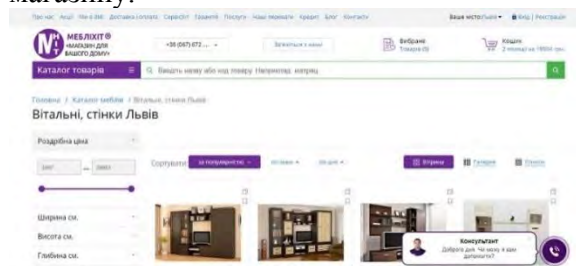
магазину?

Про нас Акції Меблі-ВМ Доставка і оплата Сервіс Гарантія Послуги Наші переваги Кредит Блог Контакти

Ваше місто: Львів ▾ Вхід | Реєстрація

МЕБЛІХІТ® «МАГАЗИН ДЛЯ ВАШОГО ДОМУ»

+38 (067) 673 ... ▾

Зв'язатися з нами

Вибране Товарів (0)

Кошик 2 позиції на 19800 грн.

Каталог товарів

Введіть назву або код товару. Наприклад: матрац

Головна / Каталог меблів / Вітальні, стінки Львів

Вітальні, стінки Львів

Роздрібна ціна

Сортувати: за популярністю ▾ за ціною ▾ за датою ▾

Вітрина Галерея Список

Ширина см.

Висота см.

Глибина см.

Консультант
Доброго дня. Чи можу я вам допомогти?